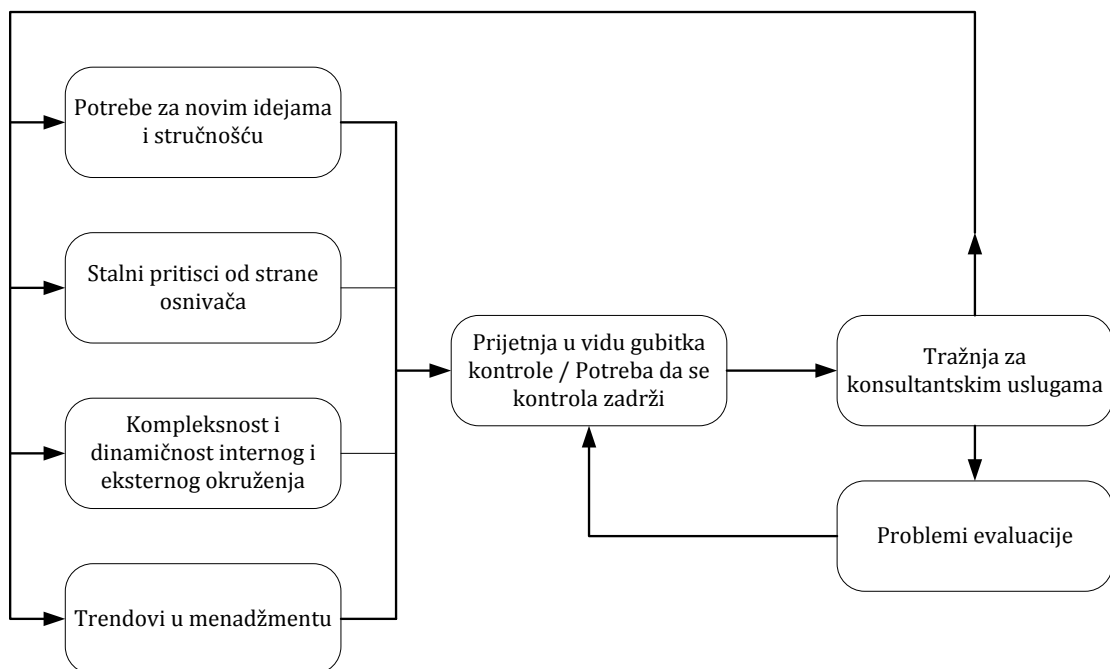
Potrebe za novim idejama i stručnošću

Stalni pritisci od strane osnivača

Kompleksnost i dinamičnost internog i eksternog okruženja

Trendovi u menadžmentu

Prijetnja u vidu gubitka kontrole / Potreba da se kontrola zadrži

Tražnja za konsultantskim uslugama

Problemi evaluacije